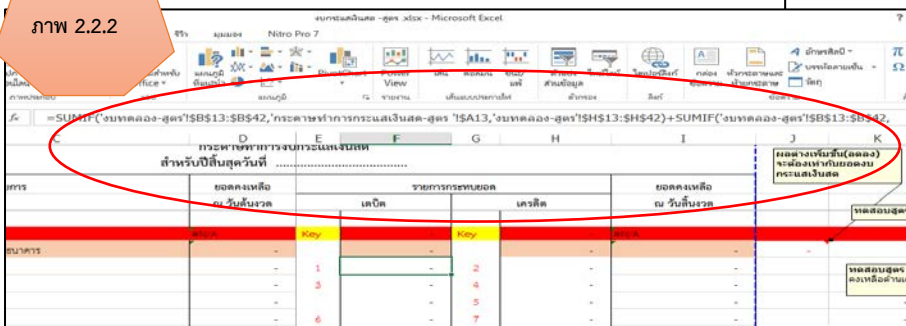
ภาพ 2.2.2

งบกระแสเงินสด -สูตร .xlsx - Microsoft Excel

จริง มุมมอง Nitro Pro 7

View

$f_x$ =SUMIF('งบทดลอง-สูตร'!$B$13:$B$42,'กระดาษทำการกระแสเงินสด-สูตร '!$A13,'งบทดลอง-สูตร'!$H$13:$H$42)+SUMIF('งบทดลอง-สูตร'!$B$13:$B$42,

| C | D | E | F | G | H | I | J | K |
|---|---|---|---|---|---|---|---|---|
| | กระดาษทำการงบกระแสเงินสด | | | | | | ผลต่างเพิ่มขึ้น(ลดลง) ระต้องเท่ากับยอดงบกระแสเงินสด | |
| | สำหรับปีสิ้นสุดวันที่ ........................................ | | | | | | | |
| การ | ยอดคงเหลือ ณ วันต้นงวด | รายการกระทบยอด | | | | ยอดคงเหลือ ณ วันสิ้นงวด | | |
| | | เดบิต | | เครดิต | | | | |
| | | | | | | | | ทดสอบสูตร |
| | | Key | | Key | | | | |
| ธนาคาร | - | | - | | - | - | - | |
| | - | 1 | - | 2 | - | - | | ทดสอบสูตร คงเหลือด้านบ |
| | - | 3 | - | 4 | - | - | | |
| | - | | - | 5 | - | - | | |
| | - | 6 | - | 7 | - | - | | |